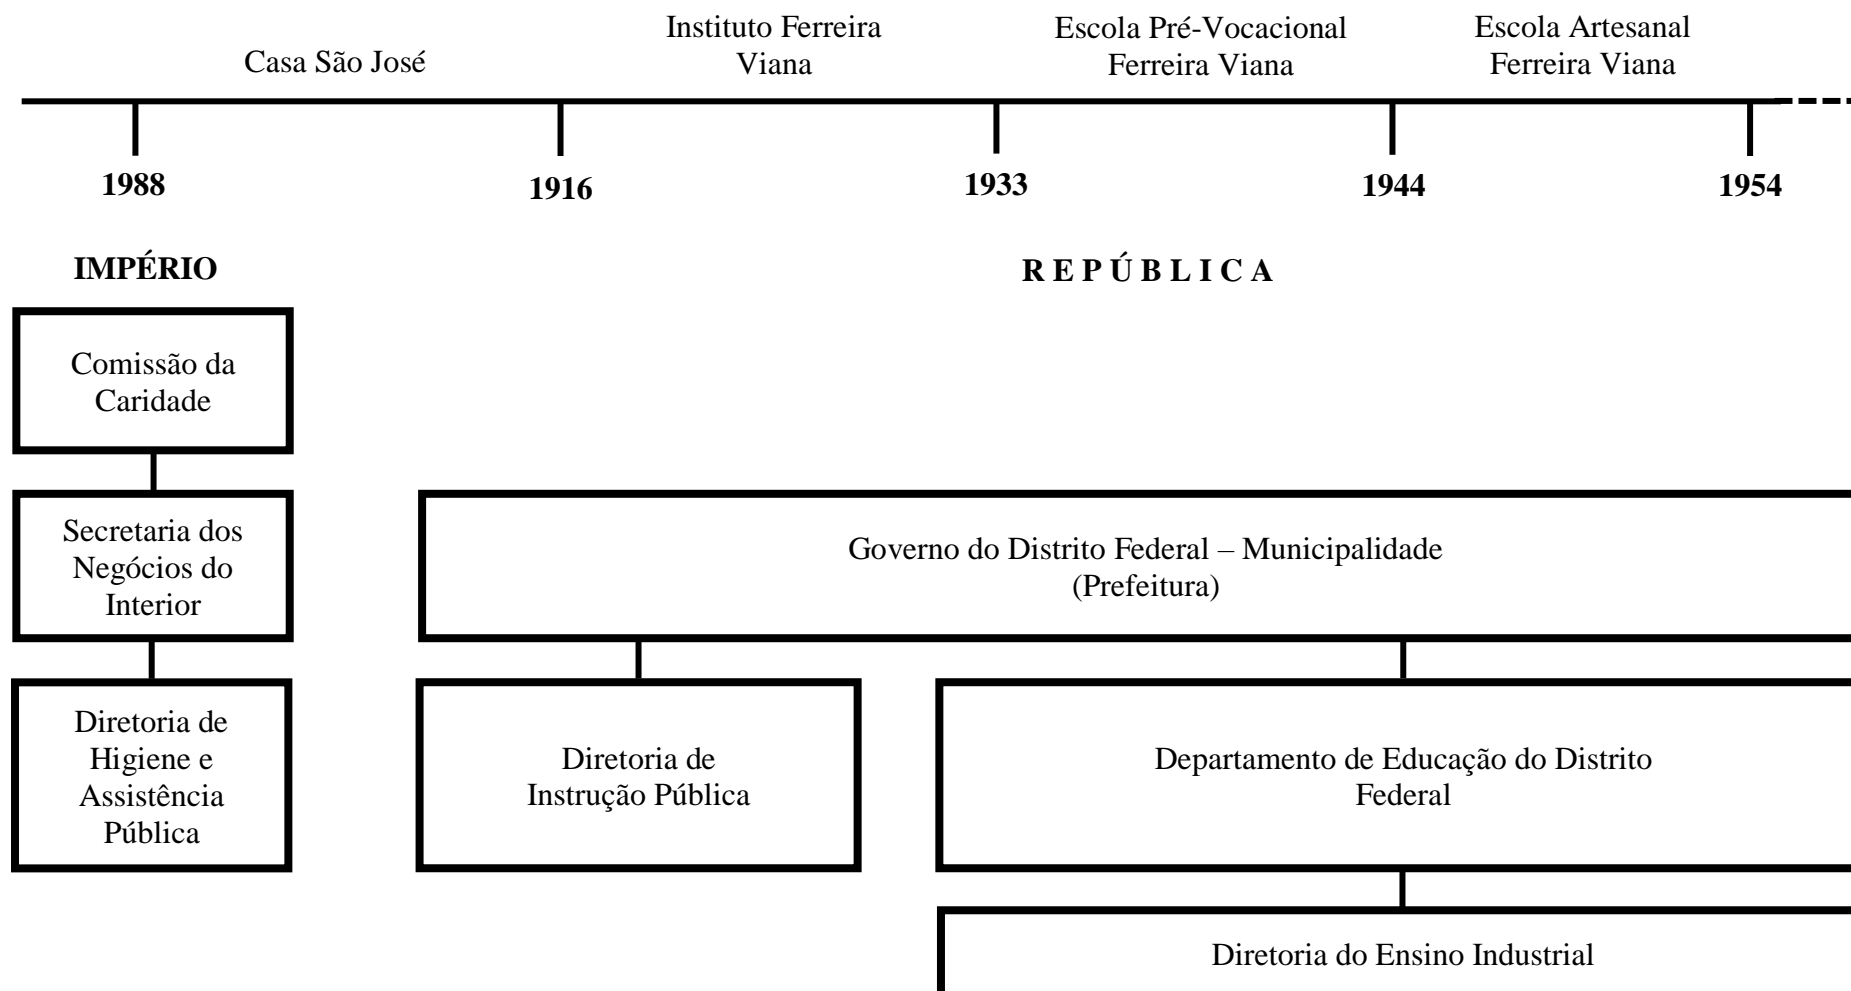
Casa São José

Instituto Ferreira Viana

Escola Pré-Vocacional Ferreira Viana

Escola Artesanal Ferreira Viana

1988

1916

1933

1944

1954

IMPÉRIO

R E P Ú B L I C A

Comissão da Caridade

Secretaria dos Negócios do Interior

Diretoria de Higiene e Assistência Pública

Governo do Distrito Federal – Municipalidade (Prefeitura)

Diretoria de Instrução Pública

Departamento de Educação do Distrito Federal

Diretoria do Ensino Industrial